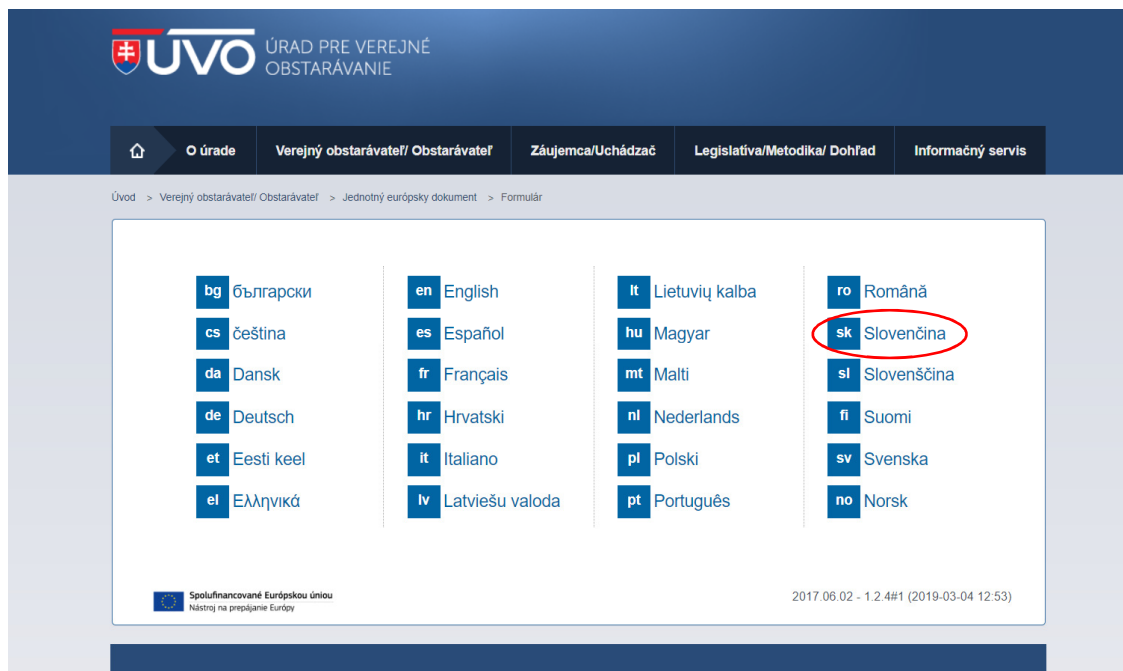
ÚVO ÚRAD PRE VEREJNÉ OBSTARÁVANIE

O úrade | Verejný obstarávateľ/ Obstarávateľ | Záujemca/Uchádzač | Legislatíva/Metodika/ Dohľad | Informačný servis

Úvod > Verejný obstarávateľ/ Obstarávateľ > Jednotný európsky dokument > Formulár

bg български
cs čeština
da Dansk
de Deutsch
et Eesti keel
el Ελληνικά

en English
es Español
fr Français
hr Hrvatski
it Italiano
lv Latviešu valoda

lt Lietuvių kalba
hu Magyar
mt Malti
nl Nederlands
pl Polski
pt Português

ro Română
sk Slovenčina
sl Slovenščina
fi Suomi
sv Svenska
no Norsk

Spolufinancované Európskou úniou
Nástroj na prepájanie Európy

2017.06.02 - 1.2.4#1 (2019-03-04 12:53)